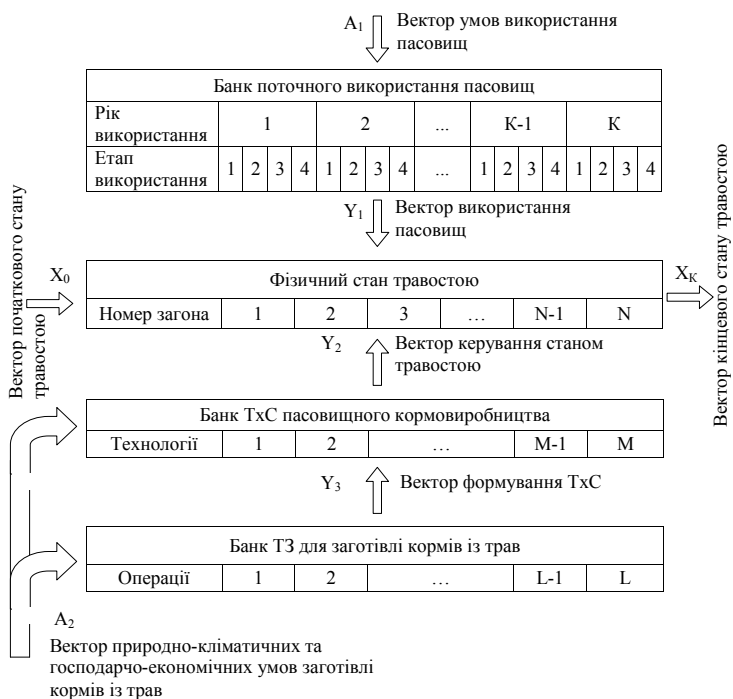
$A_1$ Вектор умов використання пасовищ

| Банк поточного використання пасовищ | | | | | | | | | | | | | | | | | | |
|---|---|---|---|---|---|---|---|---|---|---|---|---|---|---|---|---|---|---|
| Рік використання | 1 | | | | 2 | | | | ... | К-1 | | | | К | | | | |
| Етап використання | 1 | 2 | 3 | 4 | 1 | 2 | 3 | 4 | ... | 1 | 2 | 3 | 4 | 1 | 2 | 3 | 4 | |

$Y_1$ Вектор використання пасовищ

Вектор початкового стану травостою

$X_0$

| Фізичний стан травостою | | | | | | |
|---|---|---|---|---|---|---|
| Номер загона | 1 | 2 | 3 | … | N-1 | N |

$X_K$

Вектор кінцевого стану травостою

$Y_2$ Вектор керування станом травостою

| Банк ТхС пасовищного кормовиробництва | | | | | |
|---|---|---|---|---|---|
| Технології | 1 | 2 | … | M-1 | M |

$Y_3$ Вектор формування ТхС

| Банк ТЗ для заготівлі кормів із трав | | | | | |
|---|---|---|---|---|---|
| Операції | 1 | 2 | … | L-1 | L |

$A_2$

Вектор природно-кліматичних та господарчо-економічних умов заготівлі кормів із трав